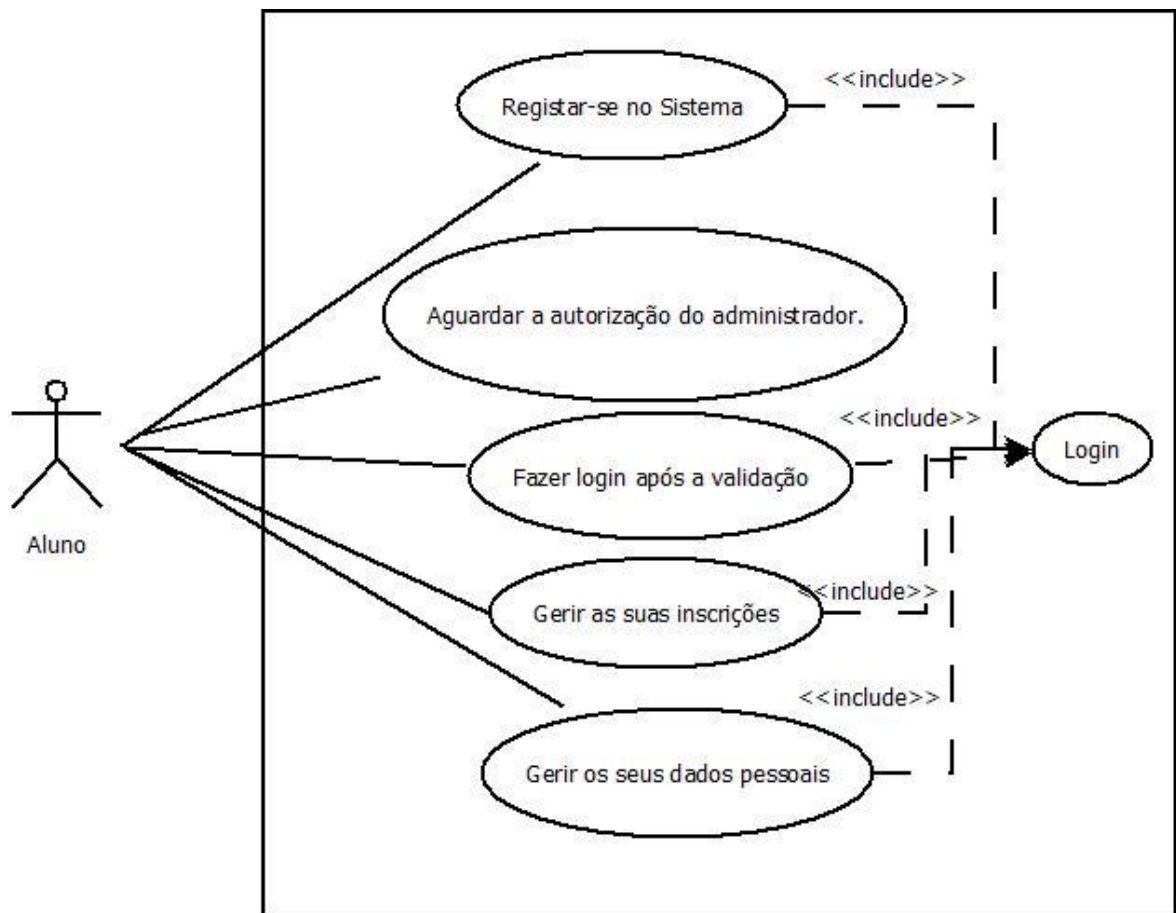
<<include>>

Registar-se no Sistema

Aguardar a autorização do administrador.

<<include>>

Fazer login após a validação

Login

Aluno

<<include>>

Gerir as suas inscrições

<<include>>

Gerir os seus dados pessoais